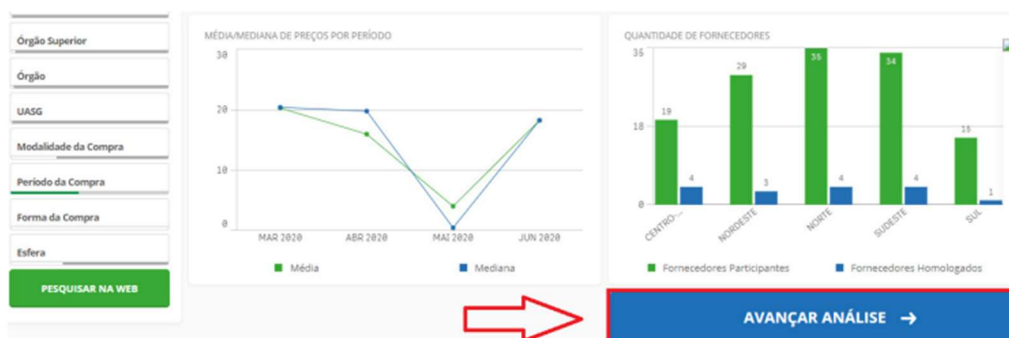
Órgão Superior

Órgão

UASG

Modalidade da Compra

Período da Compra

Forma da Compra

Esfera

PESQUISAR NA WEB

MÉDIA/MEDIANA DE PREÇOS POR PERÍODO

30
20
10
0

MAR 2020
ABR 2020
MAI 2020
JUN 2020

Média
Mediana

QUANTIDADE DE FORNECEDORES

35
18
0

19
4
29
3
35
4
34
4
15
1

CENTRO-...
NORDESTE
NORTE
SUDESTE
SUL

Fornecedores Participantes
Fornecedores Homologados

AVANÇAR ANÁLISE →